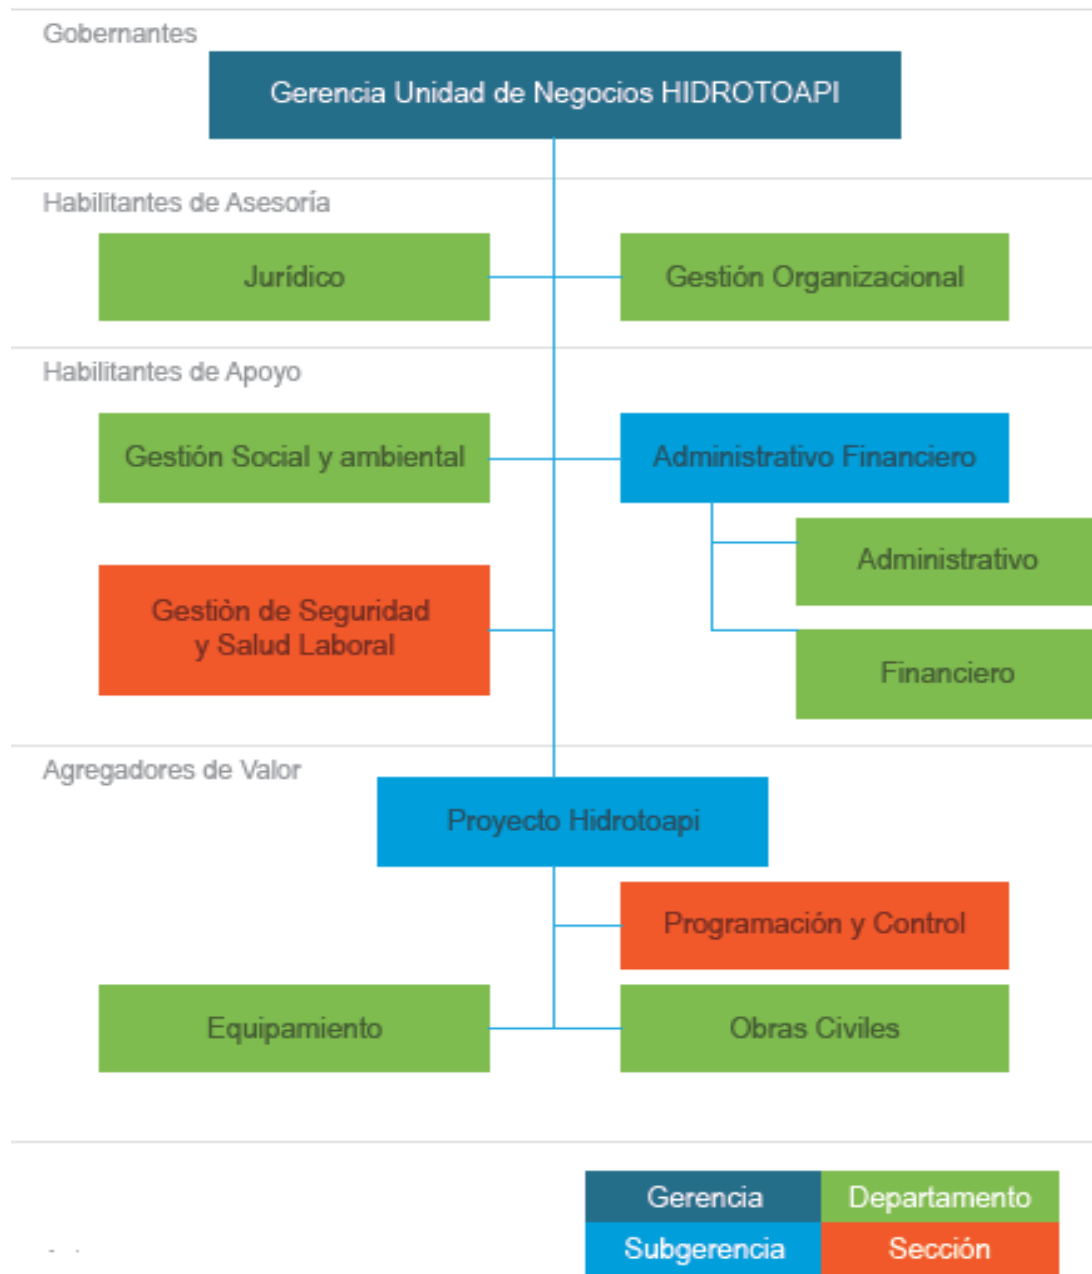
Gobernantes

Gerencia Unidad de Negocios HIDROTOAPI

Habilitantes de Asesoría

Jurídico

Gestión Organizacional

Habilitantes de Apoyo

Gestión Social y ambiental

Administrativo Financiero

Administrativo

Gestiòn de Seguridad y Salud Laboral

Financiero

Agregadores de Valor

Proyecto Hidrotoapi

Programación y Control

Equipamiento

Obras Civiles

| Gerencia | Departamento |
|---|---|
| Subgerencia | Sección |